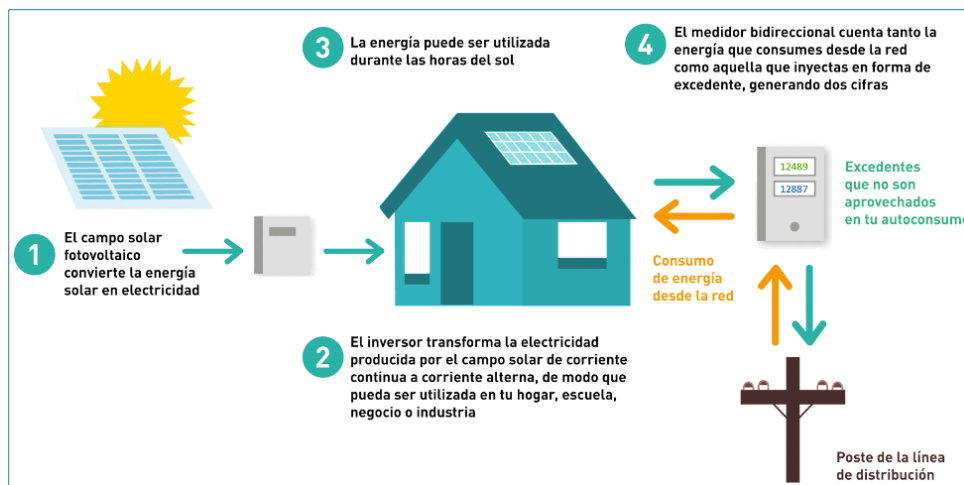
3 La energía puede ser utilizada durante las horas del sol

4 El medidor bidireccional cuenta tanto la energía que consumes desde la red como aquella que inyectas en forma de excedente, generando dos cifras

12489
12887

Excedentes que no son aprovechados en tu autoconsumo

1 El campo solar fotovoltaico convierte la energía solar en electricidad

Consumo de energía desde la red

2 El inversor transforma la electricidad producida por el campo solar de corriente continua a corriente alterna, de modo que pueda ser utilizada en tu hogar, escuela, negocio o industria

Poste de la línea de distribución